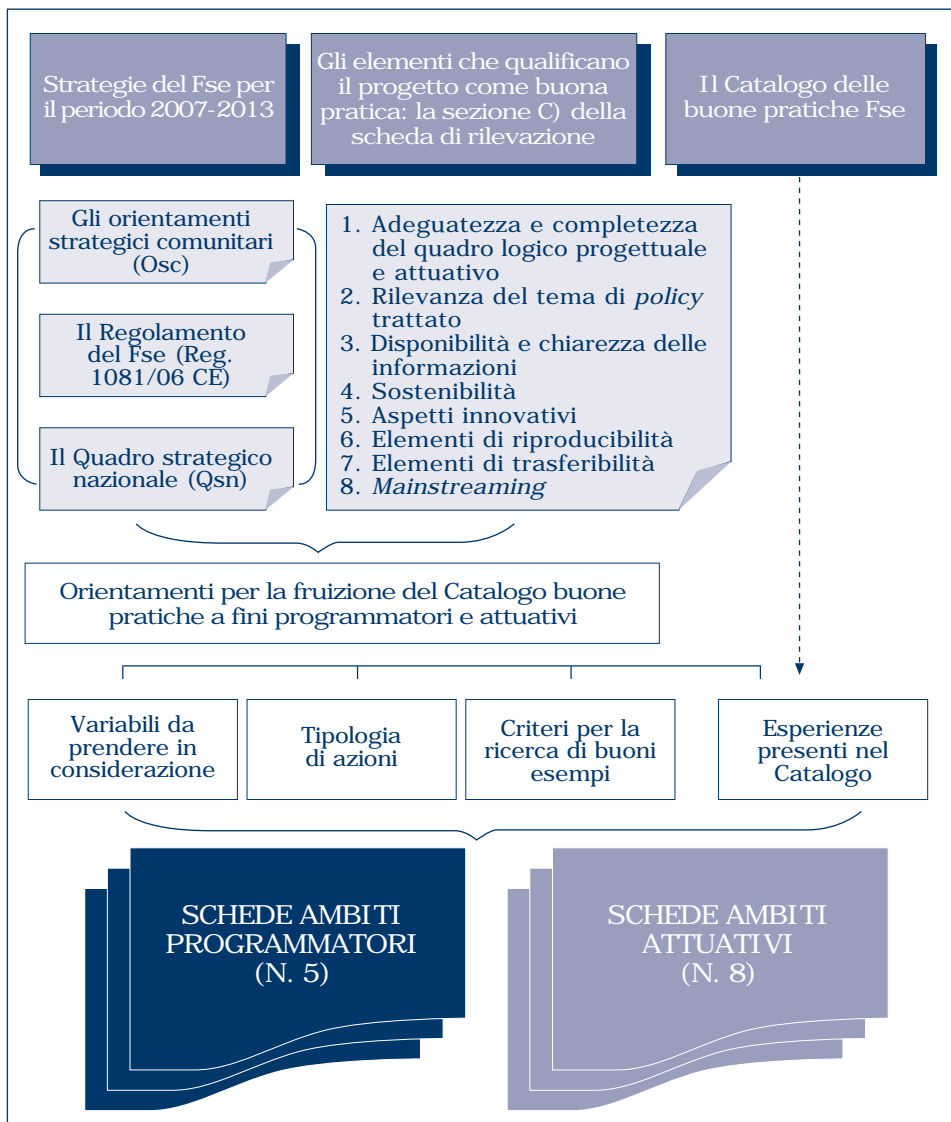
Strategie del Fse per il periodo 2007-2013

Gli elementi che qualificano il progetto come buona pratica: la sezione C) della scheda di rilevazione

Il Catalogo delle buone pratiche Fse

Gli orientamenti strategici comunitari (Osc)

Il Regolamento del Fse (Reg. 1081/06 CE)

Il Quadro strategico nazionale (Qsn)

1. Adeguatezza e completezza del quadro logico progettuale e attuativo
2. Rilevanza del tema di *policy* trattato
3. Disponibilità e chiarezza delle informazioni
4. Sostenibilità
5. Aspetti innovativi
6. Elementi di riproducibilità
7. Elementi di trasferibilità
8. *Mainstreaming*

Orientamenti per la fruizione del Catalogo buone pratiche a fini programmatori e attuativi

Variabili da prendere in considerazione

Tipologia di azioni

Criteri per la ricerca di buoni esempi

Esperienze presenti nel Catalogo

SCHEDE AMBITI PROGRAMMATORI (N. 5)

SCHEDE AMBITI ATTUATIVI (N. 8)